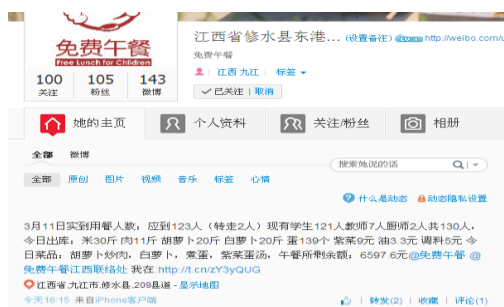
免费午餐
Free Lunch for Children

| 100 | 105 | 143 |
|---|---|---|
| 关注 | 粉丝 | 微博 |

江西省修水县东港... (设置备注) http://weibo.com/

免费午餐

江西 九江 | 标签

已关注 | 取消

她的主页 个人资料 关注/粉丝 相册

全部 微博

搜索她说的话

全部 原创 图片 视频 音乐 标签 心情

什么是动态 动态隐私设置

3月11日实到用餐人数：应到123人（转走2人）现有学生121人数师7人厨师2人共130人，今日出库：米30斤 肉11斤 胡萝卜20斤 白萝卜20斤 蛋139个 紫菜9元 油3.3元 调料5元 今日菜品：胡萝卜炒肉，白萝卜，煮蛋，紫菜蛋汤，午餐所剩余额：6597.6元@免费午餐 @免费午餐江西联络处 我在:http://t.cn/zY3yQUG

江西省,九江市,修水县,209县道 - 显示地图

今天16:15 来自iPhone客户端

| 转发(2) | 收藏 | 评论(1)